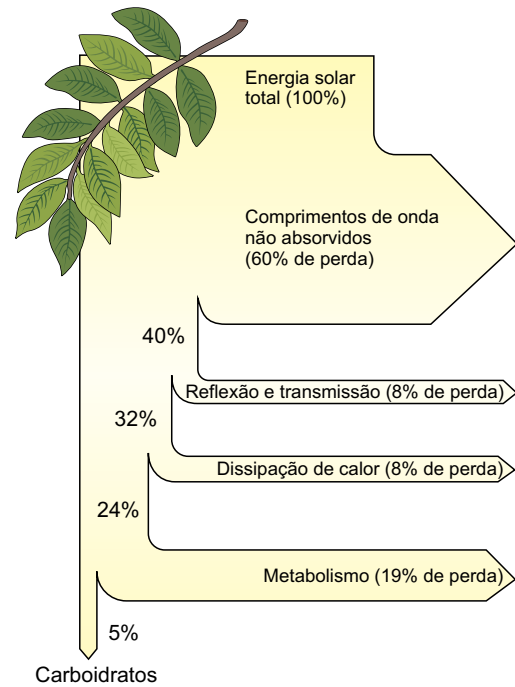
Energia solar total (100%)

Comprimentos de onda não absorvidos (60% de perda)

40%

Reflexão e transmissão (8% de perda)

32%

Dissipação de calor (8% de perda)

24%

Metabolismo (19% de perda)

5%

Carboidratos